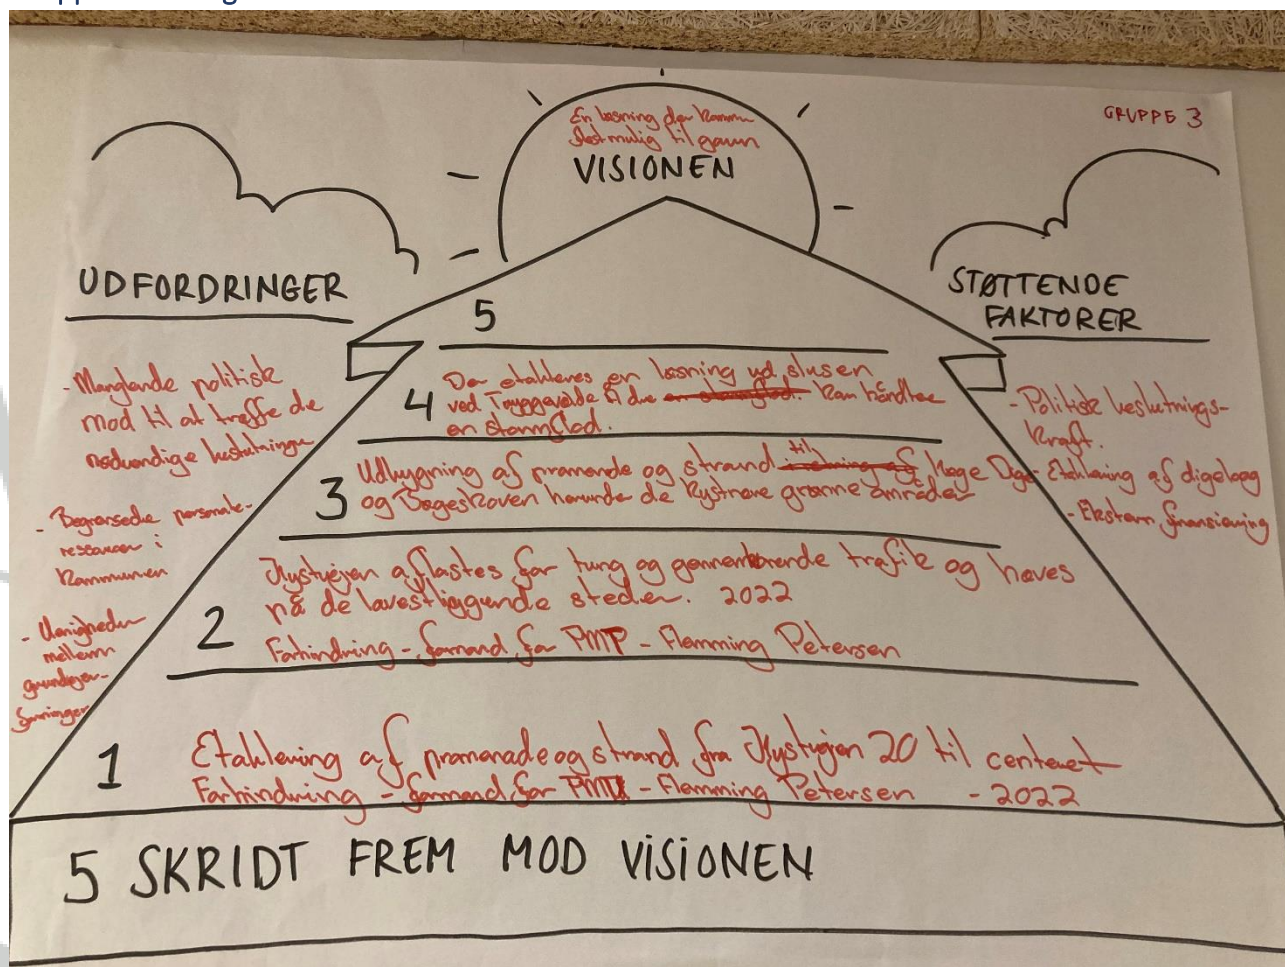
En løsning der kommune lost mulig til gavn

VISIONEN

GRUPPE 3

UDFORDRINGER

STØTTENDE FAKTORER

5

4 Der etableres en løsning ved slusen ved Tryggevælde Å der kan håndtere en stormflod.

3 Udbygning af promenade og strand til Køge Dige og Bøgeskoven herunde de kystnære grønne områder

2 Kystvejen aflastes for tung og gennemkørende trafik og hæves på de lavestliggende steder. 2022
Forhindring - formand for PMTP - Flemming Petersen

1 Etablering af promenade og strand fra Kystvejen 20 til centeret
Forhindring - formand for PMTP - Flemming Petersen - 2022

- Manglende politisk mod til at træffe de nødvendige beslutninger

- Begrænsede personale-ressourcer i kommunen

- Uenigheder mellem grundejer-foreninger

- Politisk beslutnings-kraft.
- Etablering af digelag
- Ekstern finansiering

5 SKRIDT FREM MOD VISIONEN